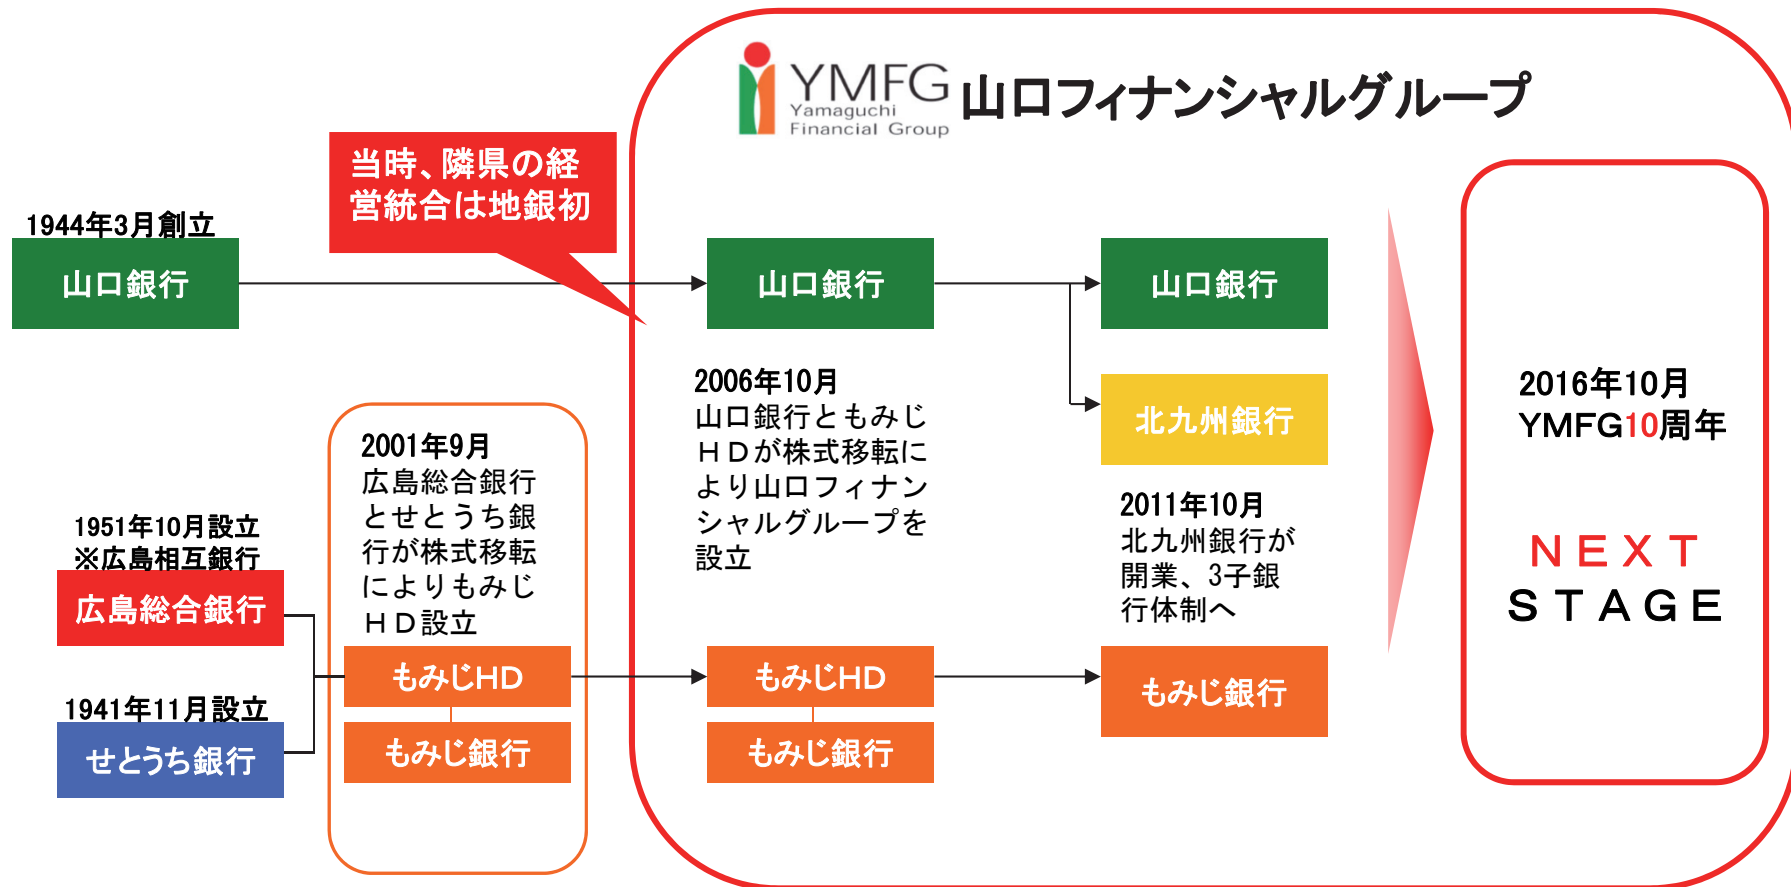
YMFG Yamaguchi Financial Group 山口フィナンシャルグループ

当時、隣県の経営統合は地銀初

1944年3月創立
山口銀行

山口銀行

山口銀行

2006年10月
山口銀行ともみじＨＤが株式移転により山口フィナンシャルグループを設立

北九州銀行

2011年10月
北九州銀行が開業、3子銀行体制へ

2016年10月
YMFG10周年

NEXT STAGE

1951年10月設立
※広島相互銀行
広島総合銀行

1941年11月設立
せとうち銀行

2001年9月
広島総合銀行とせとうち銀行が株式移転によりもみじＨＤ設立

もみじHD
もみじ銀行

もみじHD
もみじ銀行

もみじ銀行